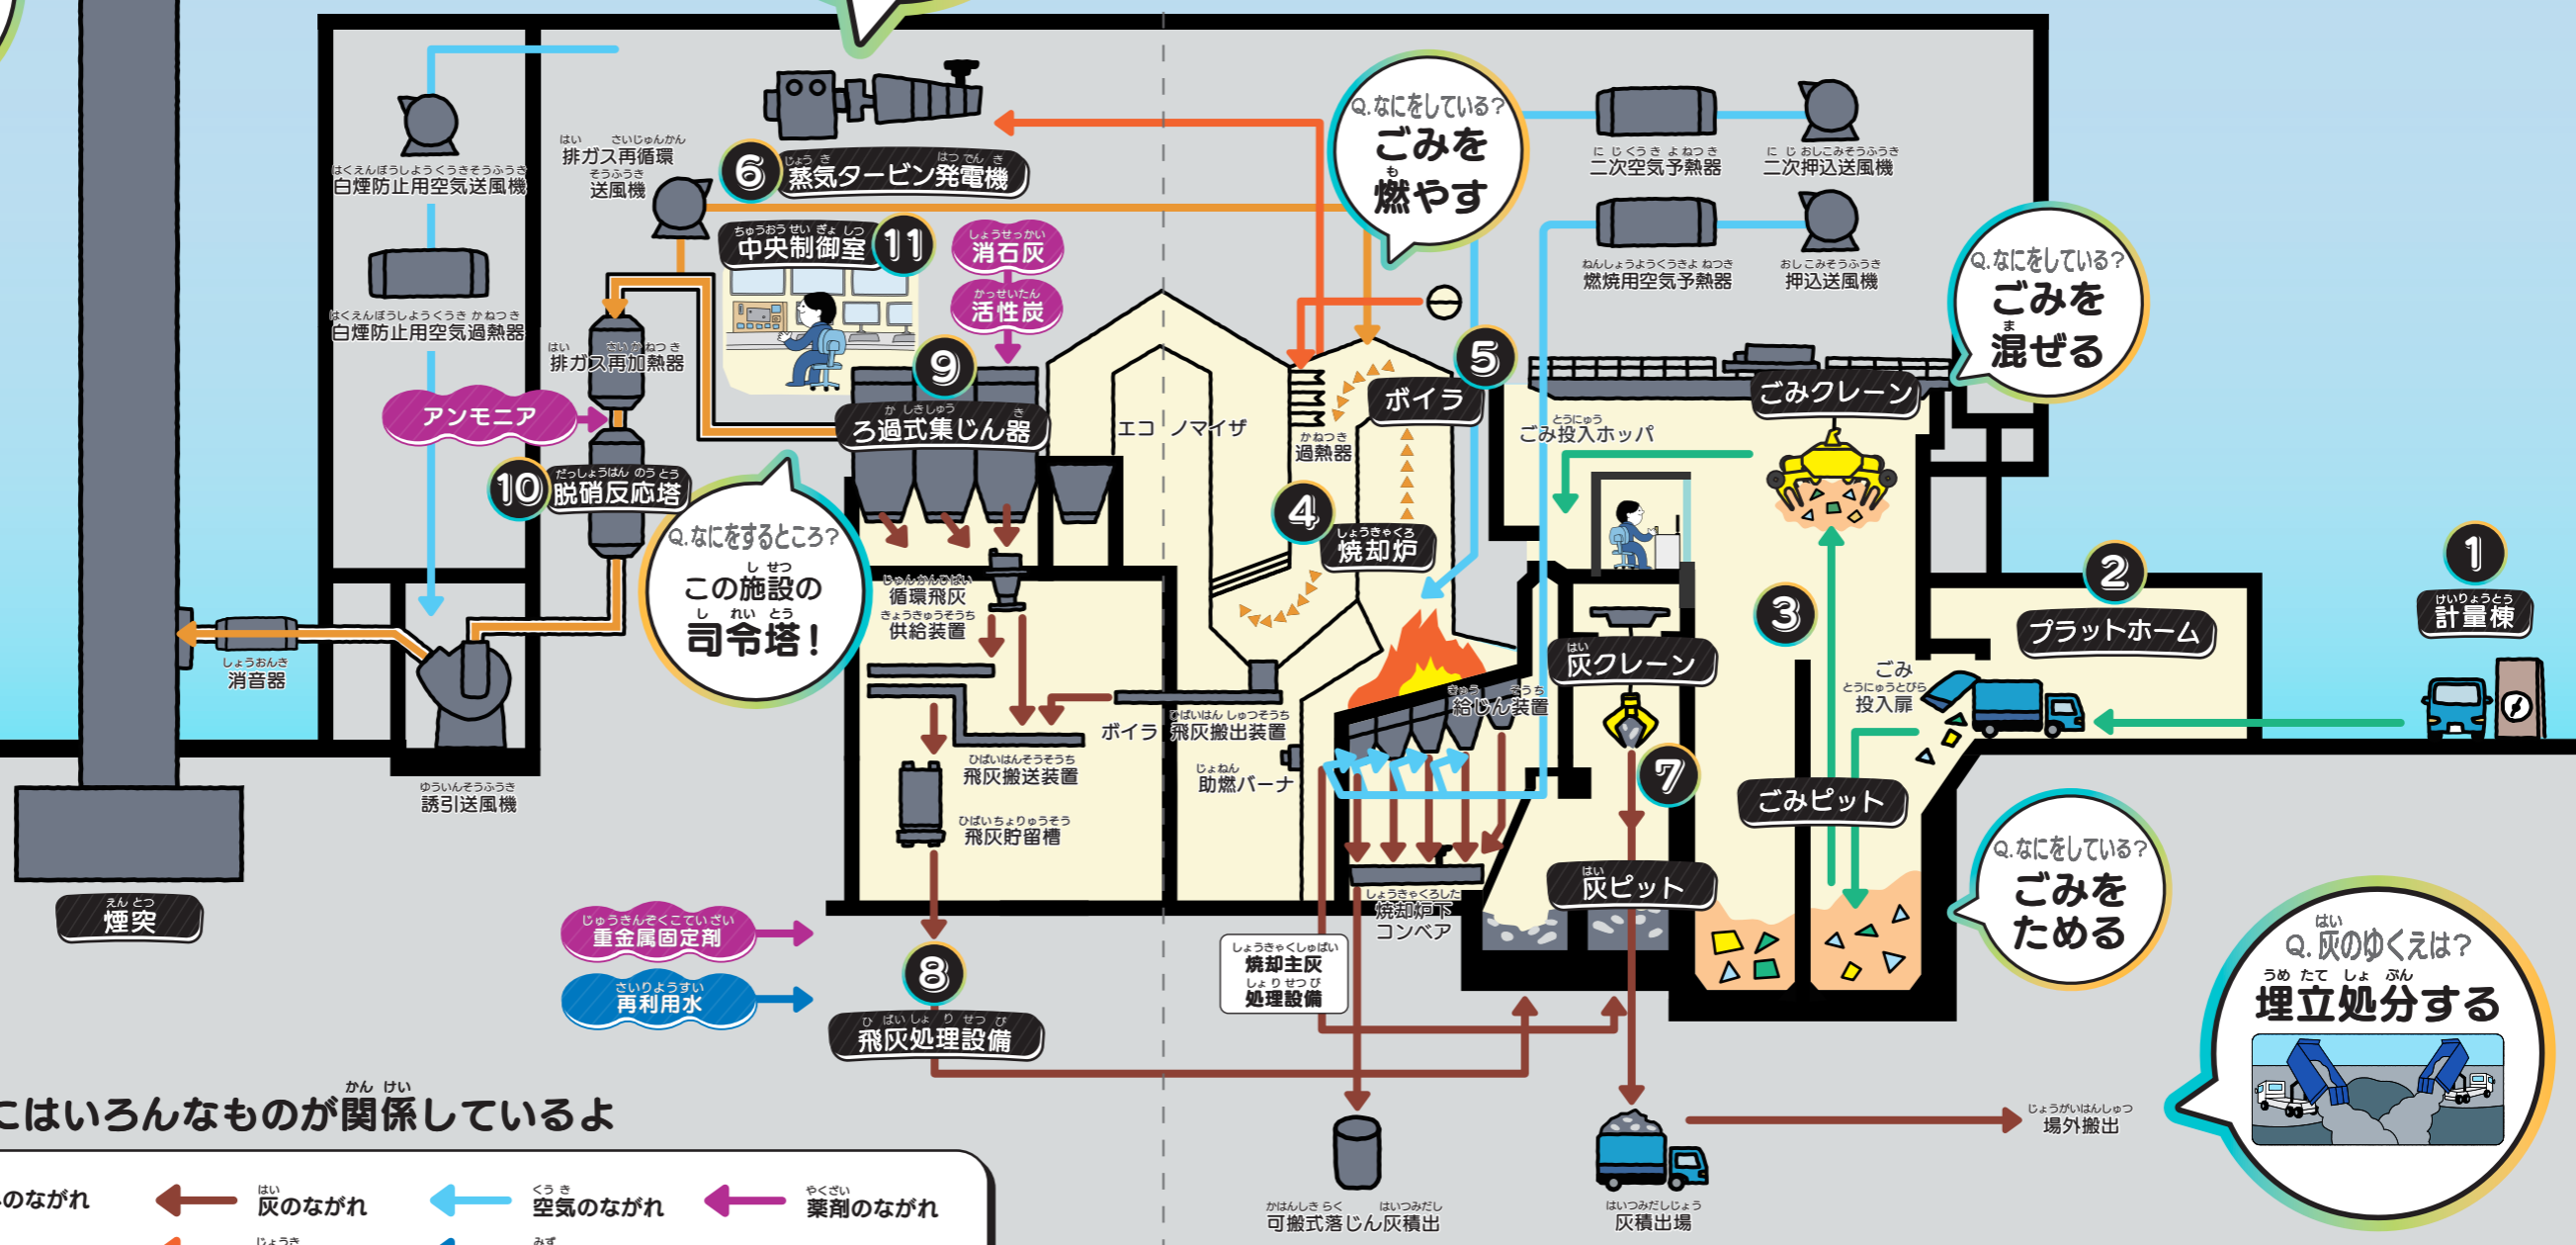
白煙防止用空気送風機

白煙防止用空気過熱器

排ガス再循環送風機

6 蒸気タービン発電機

中央制御室 11

消石灰

活性炭

排ガス再加熱器

アンモニア

9 ろ過式集じん器

10 脱硝反応塔

Q.なにをするところ? この施設の司令塔!

消音器

誘引送風機

煙突

循環飛灰供給装置

飛灰搬送装置

飛灰貯留槽

重金属固定剤

再利用水

8 飛灰処理設備

エコノマイザ

ボイラ 飛灰搬出装置

助燃バーナ

Q.なにをしている? ごみを燃やす

5 ボイラ

過熱器

4 焼却炉

給じん装置

焼却炉下コンベア

焼却主灰処理設備

可搬式落じん灰積出

二次空気予熱器

二次押込送風機

燃焼用空気予熱器

押込送風機

ごみ投入ホッパ

ごみクレーン

Q.なにをしている? ごみを混ぜる

灰クレーン

7

灰ピット

灰積出場

場外搬出

3

ごみピット

Q.なにをしている? ごみをためる

ごみ投入扉

2 プラットホーム

1 計量棟

Q.灰のゆくえは? 埋立処分する

にはいろんなものが関係しているよ

のながれ 灰のながれ 空気のながれ 薬剤のながれ